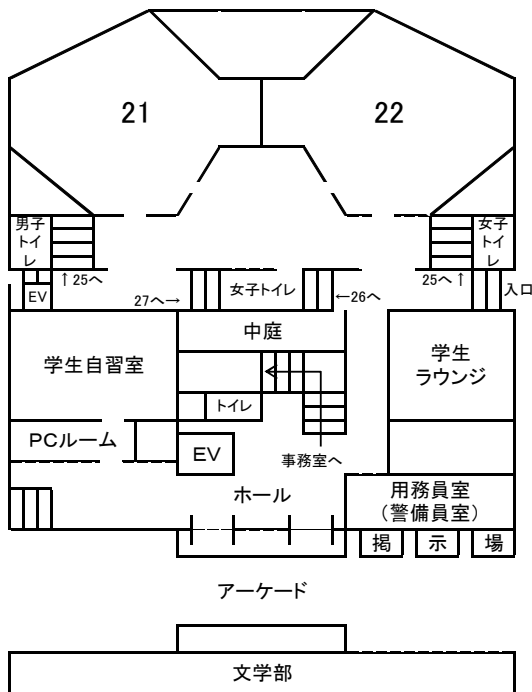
21

22

男子トイレ

女子トイレ

↑25へ

25へ↑

EV

入口

27へ→

女子トイレ

←26へ

中庭

学生自習室

学生ラウンジ

トイレ

PCルーム

EV

事務室へ

ホール

用務員室
(警備員室)

掲

示

場

アーケード

文学部